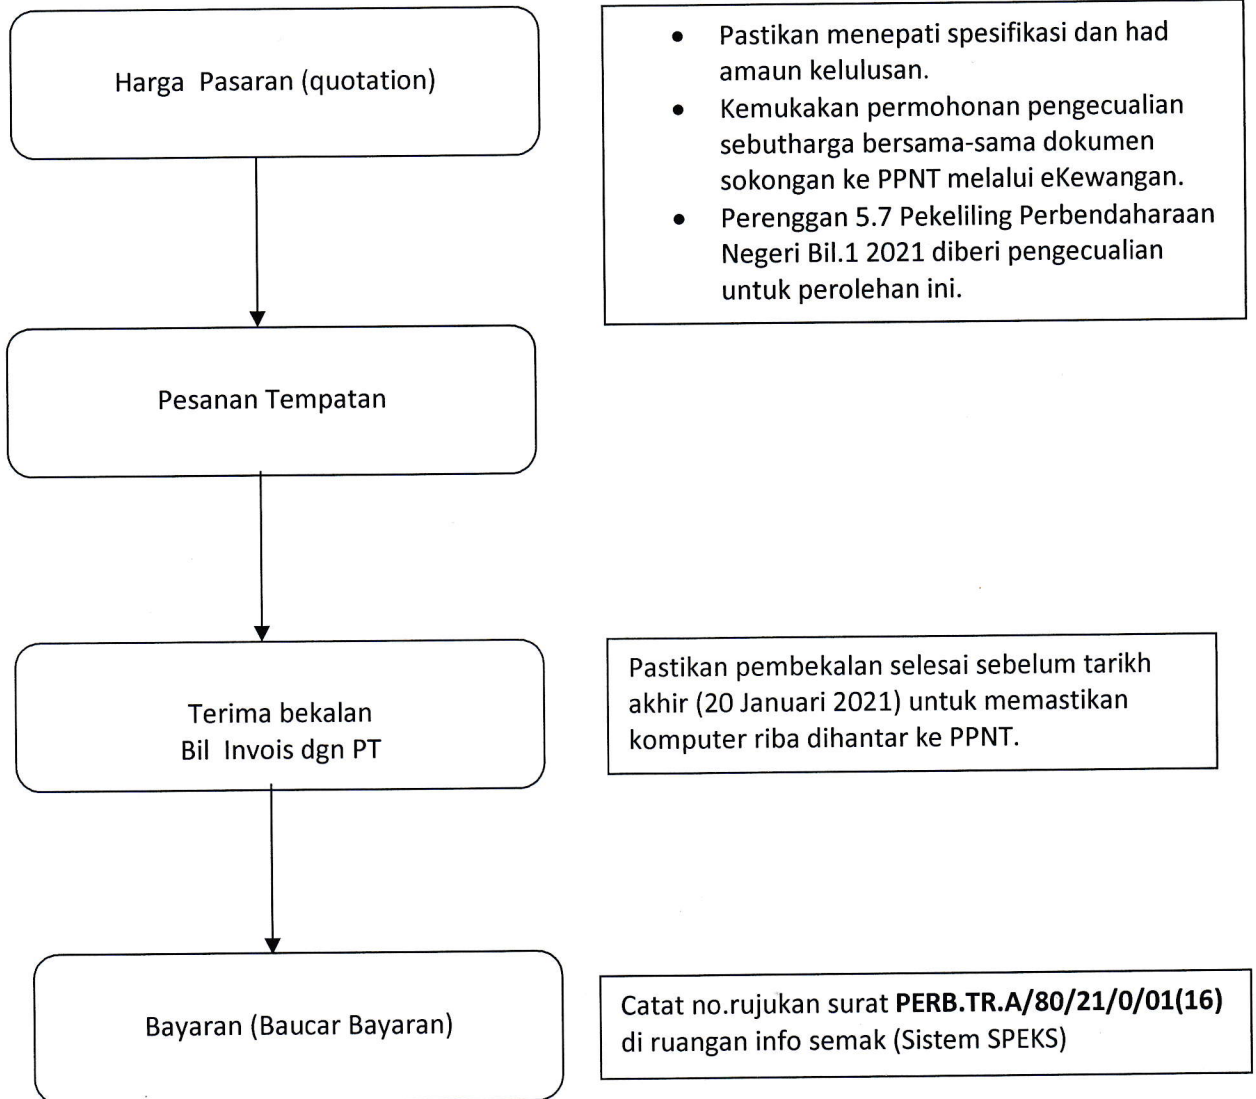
Harga Pasaran (quotation)

- Pastikan menepati spesifikasi dan had amaun kelulusan.
- Kemukakan permohonan pengecualian sebutharga bersama-sama dokumen sokongan ke PPNT melalui eKewangan.
- Perenggan 5.7 Pekeliling Perbendaharaan Negeri Bil.1 2021 diberi pengecualian untuk perolehan ini.

Pesanan Tempatan

Terima bekalan
Bil Invois dgn PT

Pastikan pembekalan selesai sebelum tarikh akhir (20 Januari 2021) untuk memastikan komputer riba dihantar ke PPNT.

Bayaran (Baucar Bayaran)

Catat no.rujukan surat **PERB.TR.A/80/21/0/01(16)** di ruangan info semak (Sistem SPEKS)